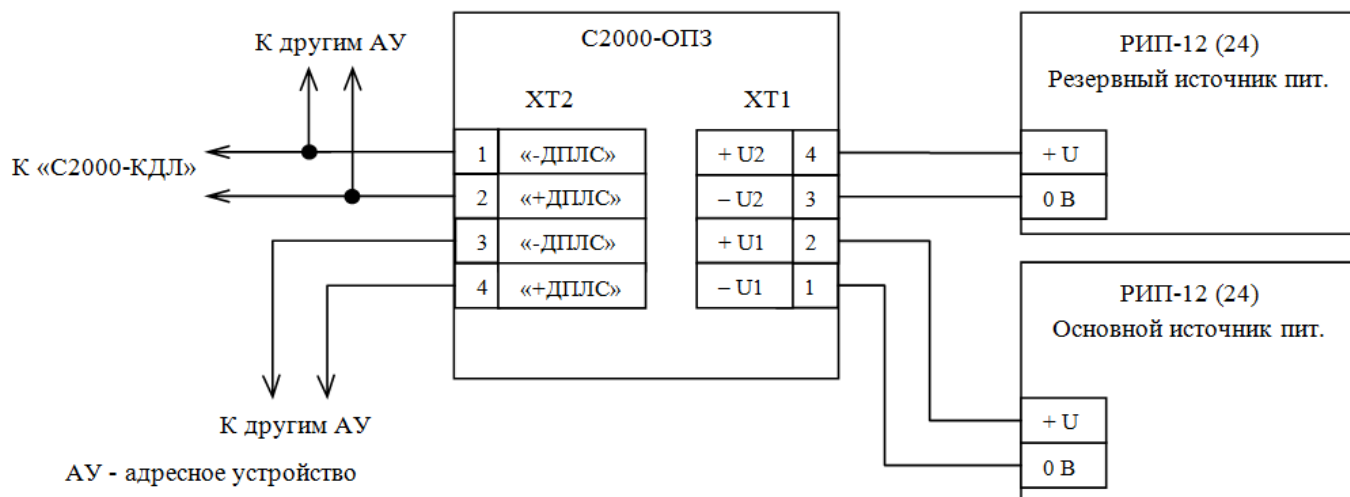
К другим АУ

К «С2000-КДЛ»

С2000-ОПЗ

XT2

| 1 | «-ДПЛС» |
|---|---|
| 2 | «+ДПЛС» |
| 3 | «-ДПЛС» |
| 4 | «+ДПЛС» |

XT1

| + U2 | 4 |
|---|---|
| – U2 | 3 |
| + U1 | 2 |
| – U1 | 1 |

РИП-12 (24)
Резервный источник пит.

+ U
0 В

РИП-12 (24)
Основной источник пит.

+ U
0 В

К другим АУ

АУ - адресное устройство